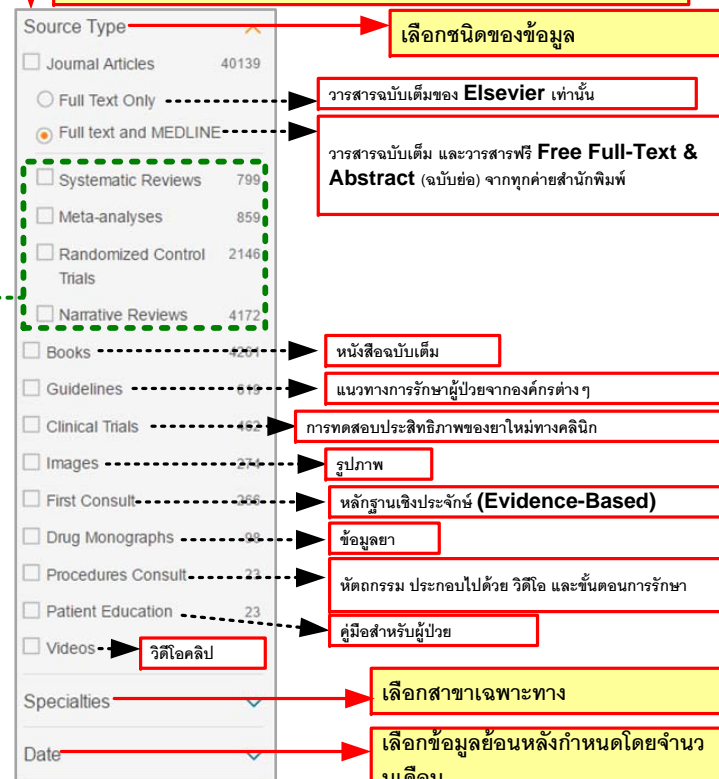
Source Type

เลือกชนิดของข้อมูล

Journal Articles 40139

Full Text Only

วารสารฉบับเต็มของ Elsevier เท่านั้น

Full text and MEDLINE

วารสารฉบับเต็ม และวารสารฟรี Free Full-Text & Abstract (ฉบับย่อ) จากทุกค่ายสำนักพิมพ์

Systematic Reviews 799

Meta-analyses 859

Randomized Control Trials 2146

Narrative Reviews 4172

Books 4201

หนังสือฉบับเต็ม

Guidelines 619

แนวทางการรักษาผู้ป่วยจากองค์กรต่างๆ

Clinical Trials 462

การทดสอบประสิทธิภาพของยาใหม่ทางคลินิก

Images 274

รูปภาพ

First Consult 266

หลักฐานเชิงประจักษ์ (Evidence-Based)

Drug Monographs 98

ข้อมูลยา

Procedures Consult 23

หัตถกรรม ประกอบไปด้วย วิดีโอ และขั้นตอนการรักษา

Patient Education 23

คู่มือสำหรับผู้ป่วย

Videos

วิดีโอคลิป

Specialties

เลือกสาขาเฉพาะทาง

Date

เลือกข้อมูลย้อนหลังกำหนดโดยจำนวนเดือน